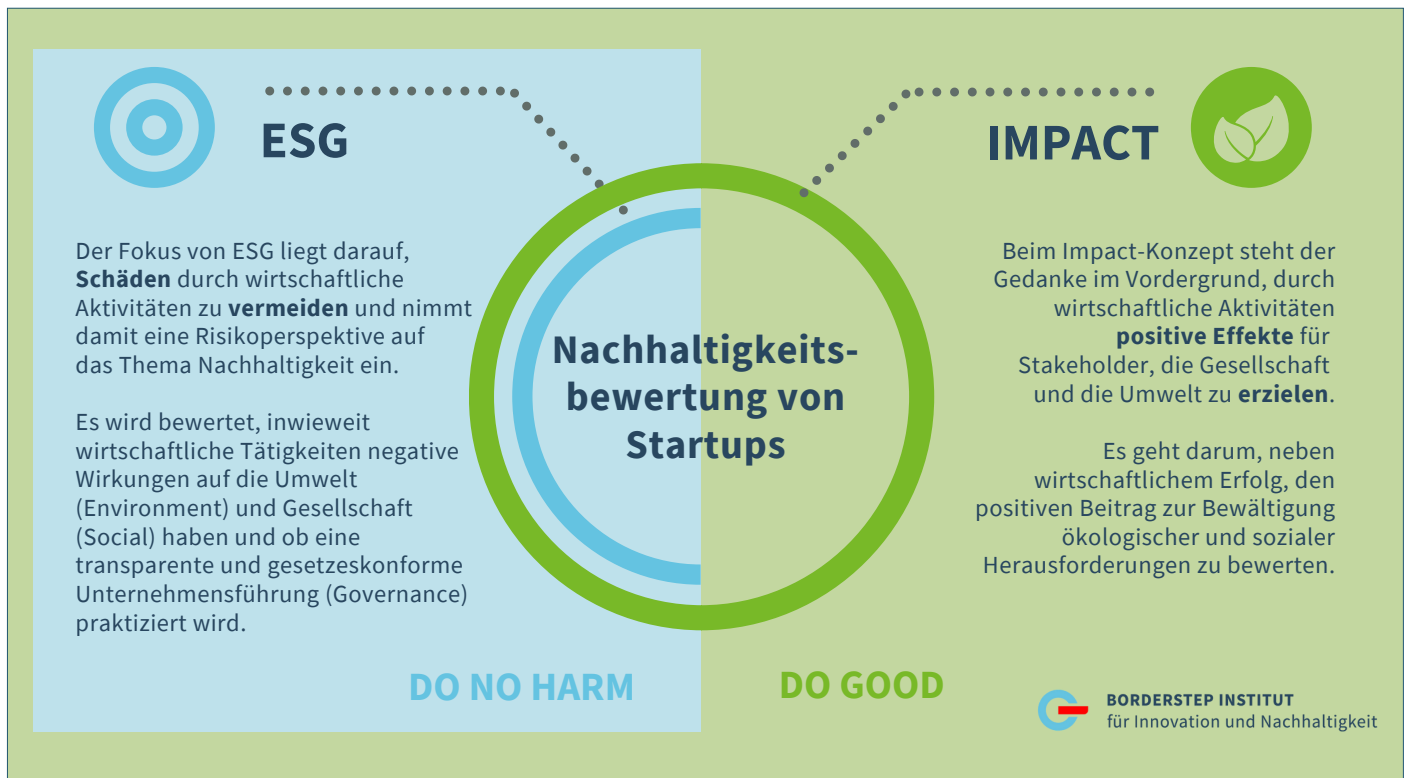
ESG

IMPACT

Der Fokus von ESG liegt darauf, **Schäden** durch wirtschaftliche Aktivitäten zu **vermeiden** und nimmt damit eine Risikoperspektive auf das Thema Nachhaltigkeit ein.

Es wird bewertet, inwieweit wirtschaftliche Tätigkeiten negative Wirkungen auf die Umwelt (Environment) und Gesellschaft (Social) haben und ob eine transparente und gesetzeskonforme Unternehmensführung (Governance) praktiziert wird.

Nachhaltigkeitsbewertung von Startups

Beim Impact-Konzept steht der Gedanke im Vordergrund, durch wirtschaftliche Aktivitäten **positive Effekte** für Stakeholder, die Gesellschaft und die Umwelt zu **erzielen**.

Es geht darum, neben wirtschaftlichem Erfolg, den positiven Beitrag zur Bewältigung ökologischer und sozialer Herausforderungen zu bewerten.

DO NO HARM

DO GOOD

BORDERSTEP INSTITUT
für Innovation und Nachhaltigkeit